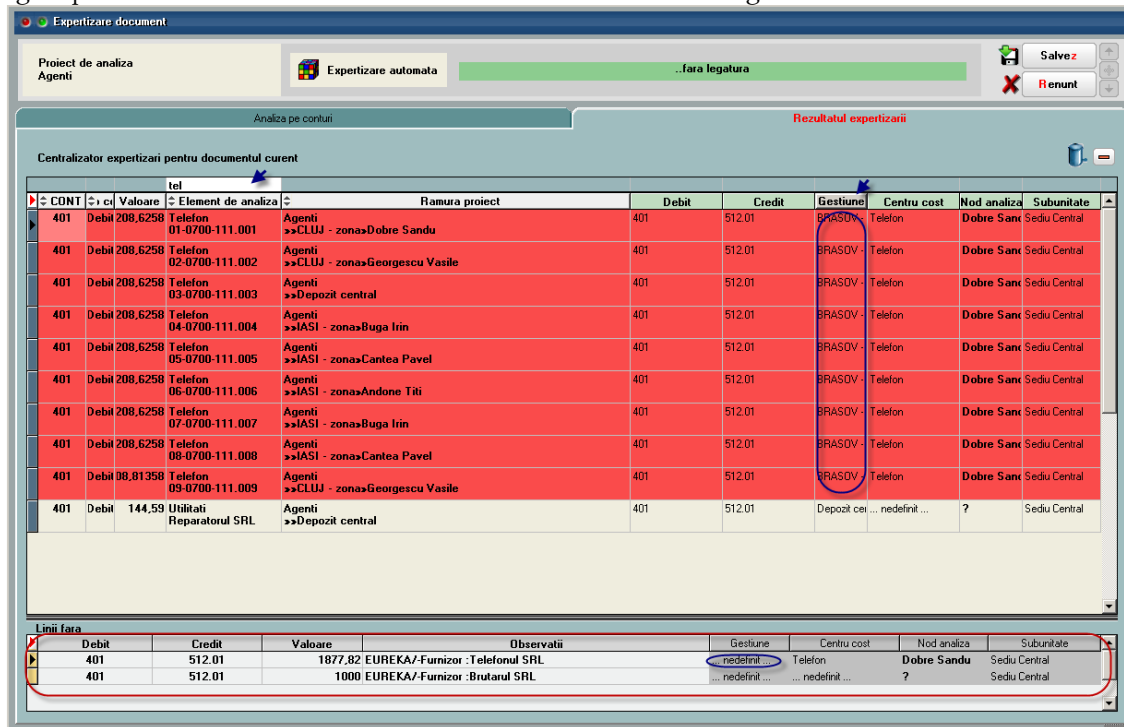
Expertizare document

Proiect de analiza
Agenti

Expertizare automata

..fara legatura

Salvez
Renunt

Analiza pe conturi

Rezultatul expertizarii

Centralizator expertizari pentru documentul curent

tel

| CONT | cı | Valoare | Element de analiza | Ramura proiect | Debit | Credit | Gestiune | Centru cost | Nod analiza | Subunitate |
|---|---|---|---|---|---|---|---|---|---|---|
| 401 | Debit | 208,6258 | Telefon 01-0700-111.001 | Agenti >>CLUJ - zona>Dobre Sandu | 401 | 512.01 | BRASOV - | Telefon | Dobre Sanc | Sediu Central |
| 401 | Debit | 208,6258 | Telefon 02-0700-111.002 | Agenti >>CLUJ - zona>Georgescu Vasile | 401 | 512.01 | BRASOV - | Telefon | Dobre Sanc | Sediu Central |
| 401 | Debit | 208,6258 | Telefon 03-0700-111.003 | Agenti >>Depozit central | 401 | 512.01 | BRASOV - | Telefon | Dobre Sanc | Sediu Central |
| 401 | Debit | 208,6258 | Telefon 04-0700-111.004 | Agenti >>IASI - zona>Buga Irin | 401 | 512.01 | BRASOV - | Telefon | Dobre Sanc | Sediu Central |
| 401 | Debit | 208,6258 | Telefon 05-0700-111.005 | Agenti >>IASI - zona>Cantea Pavel | 401 | 512.01 | BRASOV - | Telefon | Dobre Sanc | Sediu Central |
| 401 | Debit | 208,6258 | Telefon 06-0700-111.006 | Agenti >>IASI - zona>Andone Titi | 401 | 512.01 | BRASOV - | Telefon | Dobre Sanc | Sediu Central |
| 401 | Debit | 208,6258 | Telefon 07-0700-111.007 | Agenti >>IASI - zona>Buga Irin | 401 | 512.01 | BRASOV - | Telefon | Dobre Sanc | Sediu Central |
| 401 | Debit | 208,6258 | Telefon 08-0700-111.008 | Agenti >>IASI - zona>Cantea Pavel | 401 | 512.01 | BRASOV - | Telefon | Dobre Sanc | Sediu Central |
| 401 | Debit | 08,81358 | Telefon 09-0700-111.009 | Agenti >>CLUJ - zona>Georgescu Vasile | 401 | 512.01 | BRASOV - | Telefon | Dobre Sanc | Sediu Central |
| 401 | Debit | 144,59 | Utilitati Reparatorul SRL | Agenti >>Depozit central | 401 | 512.01 | Depozit cei | ... nedefinit ... | ? | Sediu Central |

Linii fara

| Debit | Credit | Valoare | Observatii | Gestiune | Centru cost | Nod analiza | Subunitate |
|---|---|---|---|---|---|---|---|
| 401 | 512.01 | 1877,82 | EUREKA/-Furnizor :Telefonul SRL | ... nedefinit ... | Telefon | Dobre Sandu | Sediu Central |
| 401 | 512.01 | 1000 | EUREKA/-Furnizor :Brutarul SRL | ... nedefinit ... | ... nedefinit ... | ? | Sediu Central |